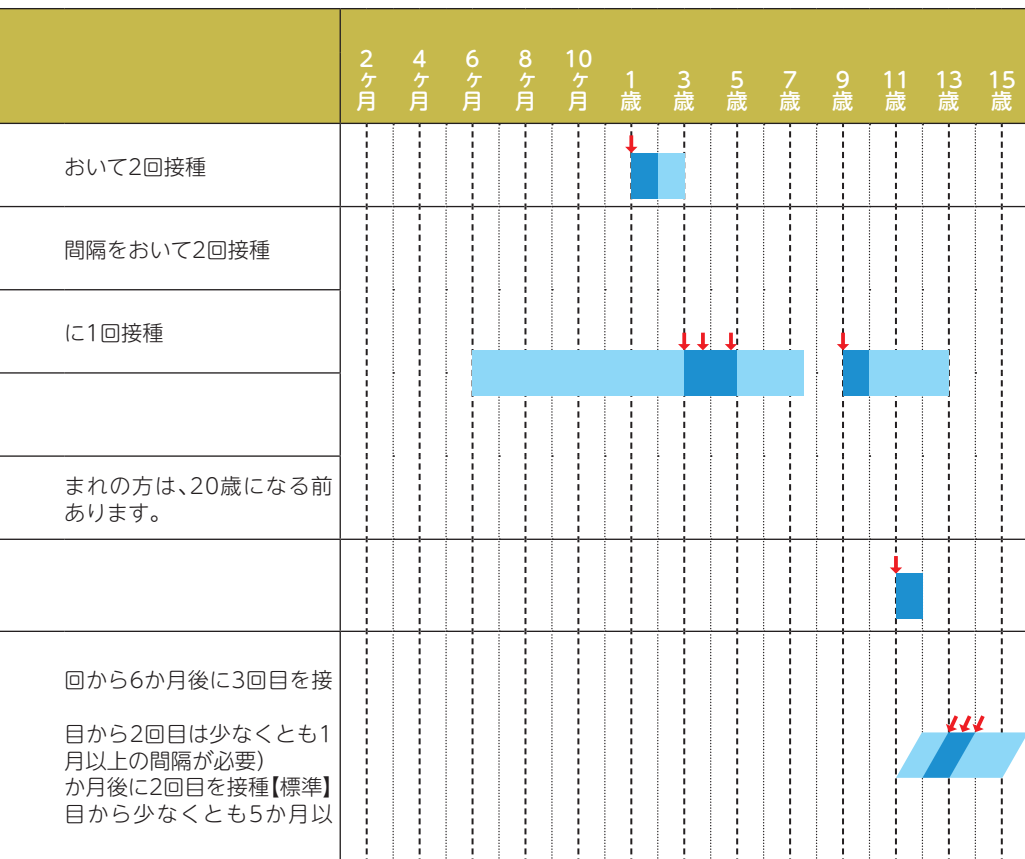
| | 2ケ月 | 4ケ月 | 6ケ月 | 8ケ月 | 10ケ月 | 1歳 | 3歳 | 5歳 | 7歳 | 9歳 | 11歳 | 13歳 | 15歳 |
|---|---|---|---|---|---|---|---|---|---|---|---|---|---|
| おいて2回接種 | | | | | | | | | | | | | |
| 間隔をおいて2回接種 | | | | | | | | | | | | | |
| に1回接種 | | | | | | | | | | | | | |
| | | | | | | | | | | | | | |
| まれの方は、20歳になる前 あります。 | | | | | | | | | | | | | |
| | | | | | | | | | | | | | |
| 回から6か月後に3回目を接 目から2回目は少なくとも1 月以上の間隔が必要) か月後に2回目を接種【標準】 目から少なくとも5か月以 | | | | | | | | | | | | | |